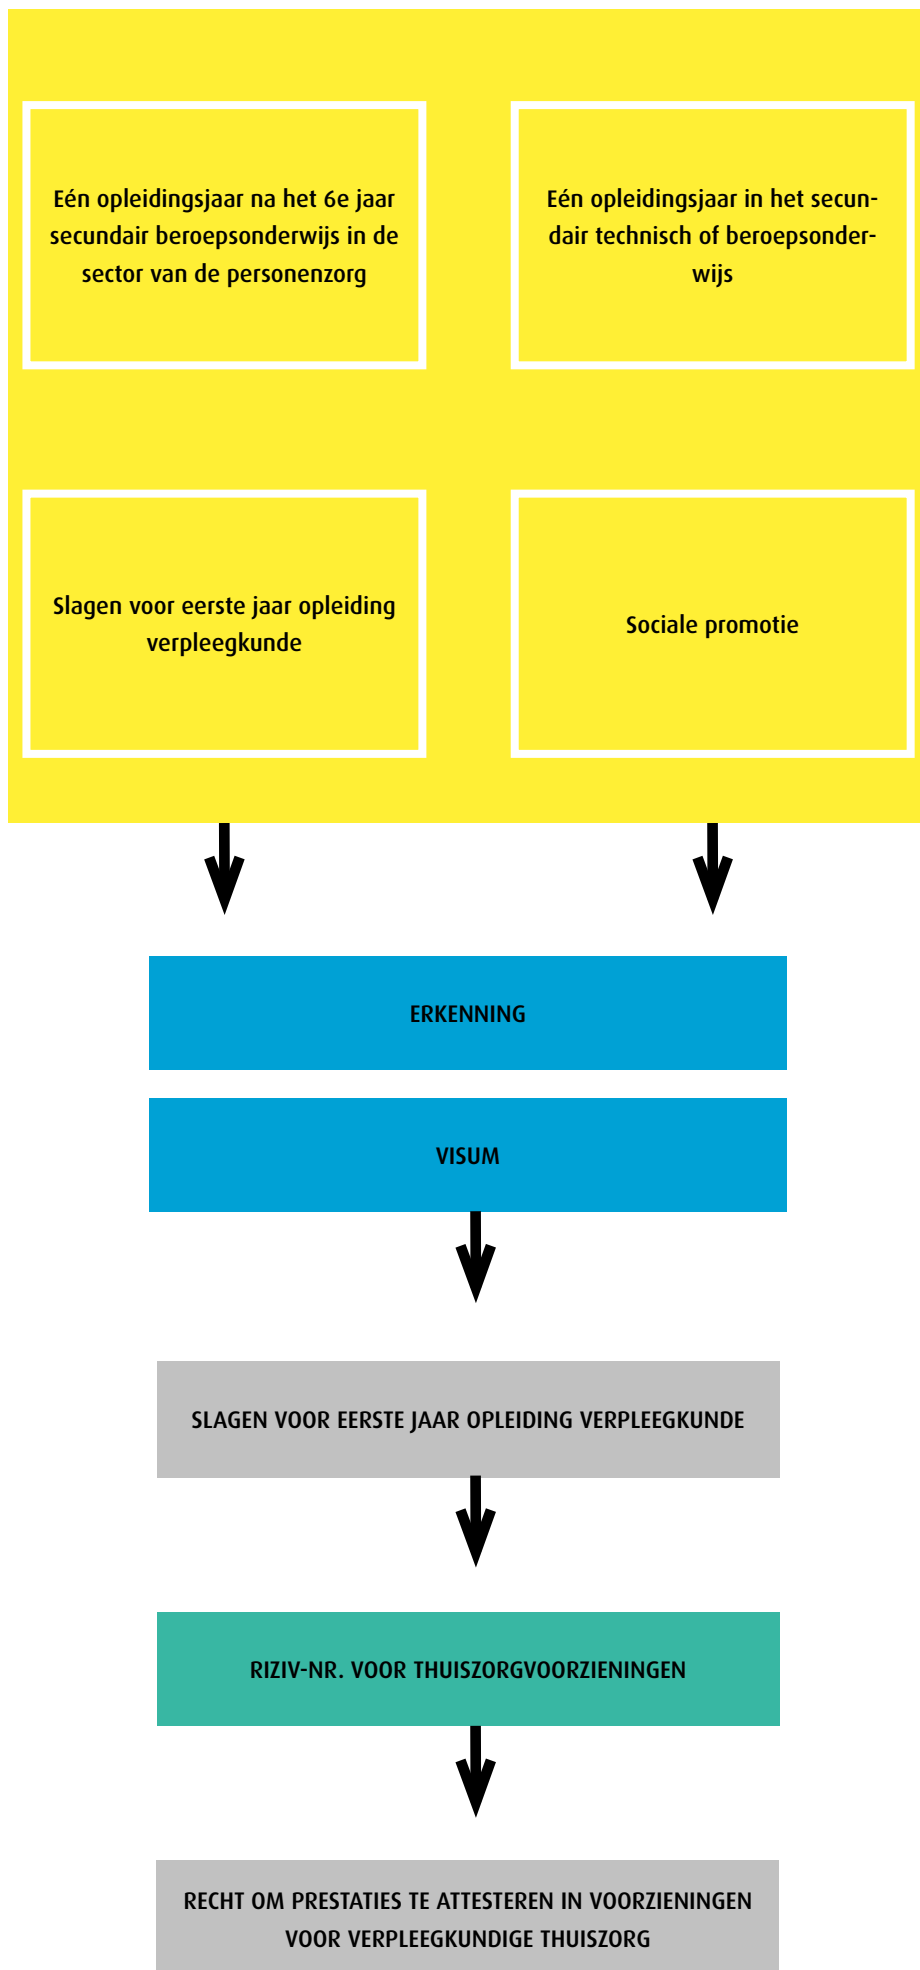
Eén opleidingsjaar na het 6e jaar secundair beroepsonderwijs in de sector van de personenzorg

Eén opleidingsjaar in het secundair technisch of beroepsonderwijs

Slagen voor eerste jaar opleiding verpleegkunde

Sociale promotie

ERKENNING

VISUM

SLAGEN VOOR EERSTE JAAR OPLEIDING VERPLEEGKUNDE

RIZIV-NR. VOOR THUISZORGVOORZIENINGEN

RECHT OM PRESTATIES TE ATTESTEREN IN VOORZIENINGEN VOOR VERPLEEGKUNDIGE THUISZORG